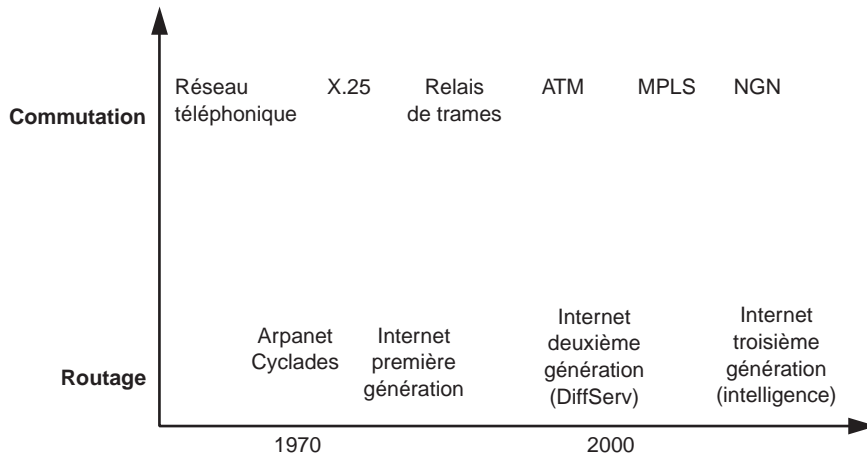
Réseau téléphonique

X.25

Relais de trames

ATM

MPLS

NGN

Commutation

Arpanet Cyclades

Internet première génération

Internet deuxième génération (DiffServ)

Internet troisième génération (intelligence)

Routage

1970

2000